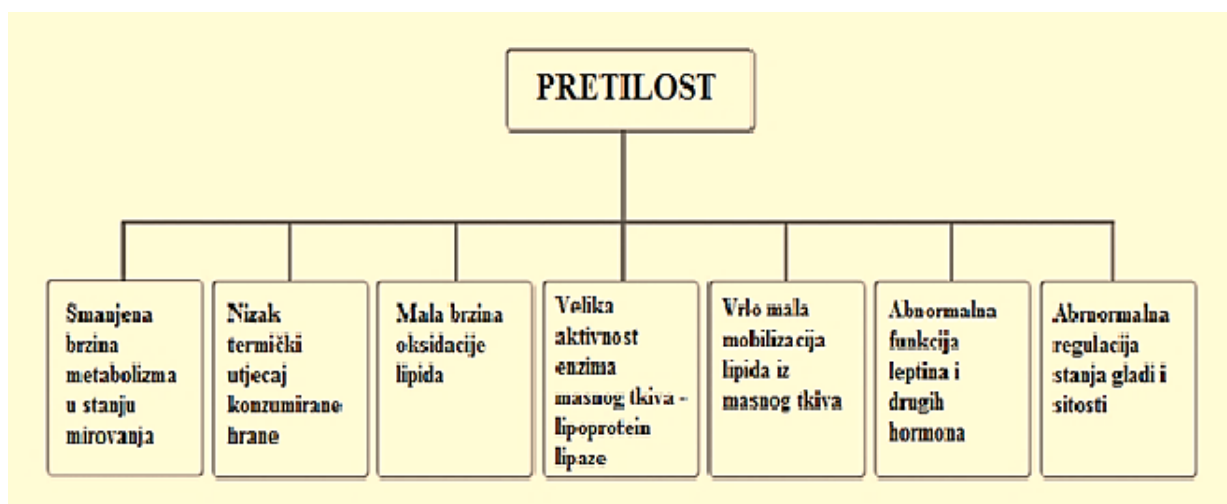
PRETILOST

Smanjena brzina metabolizma u stanju mirovanja

Nizak termički utjecaj konzumirane hrane

Mala brzina oksidacije lipida

Velika aktivnost enzima masnog tkiva - lipoprotein lipaze

Vrlo mala mobilizacija lipida iz masnog tkiva

Abnormalna funkcija leptina i drugih hormona

Abnormalna regulacija stanja gladi i sitosti